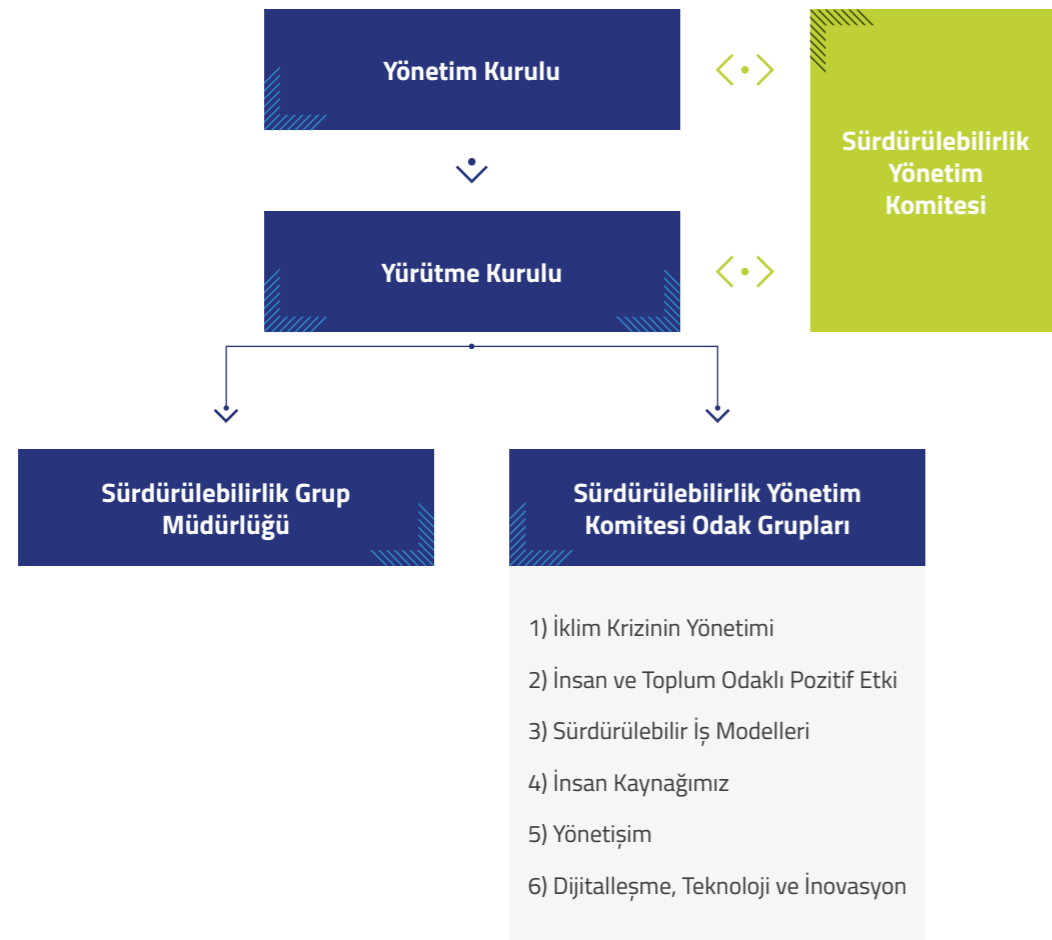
Yönetim Kurulu

Sürdürülebilirlik Yönetim Komitesi

Yürütme Kurulu

Sürdürülebilirlik Grup Müdürlüğü

Sürdürülebilirlik Yönetim Komitesi Odak Grupları

1) İklim Krizinin Yönetimi

2) İnsan ve Toplum Odaklı Pozitif Etki

3) Sürdürülebilir İş Modelleri

4) İnsan Kaynağımız

5) Yönetişim

6) Dijitalleşme, Teknoloji ve İnovasyon